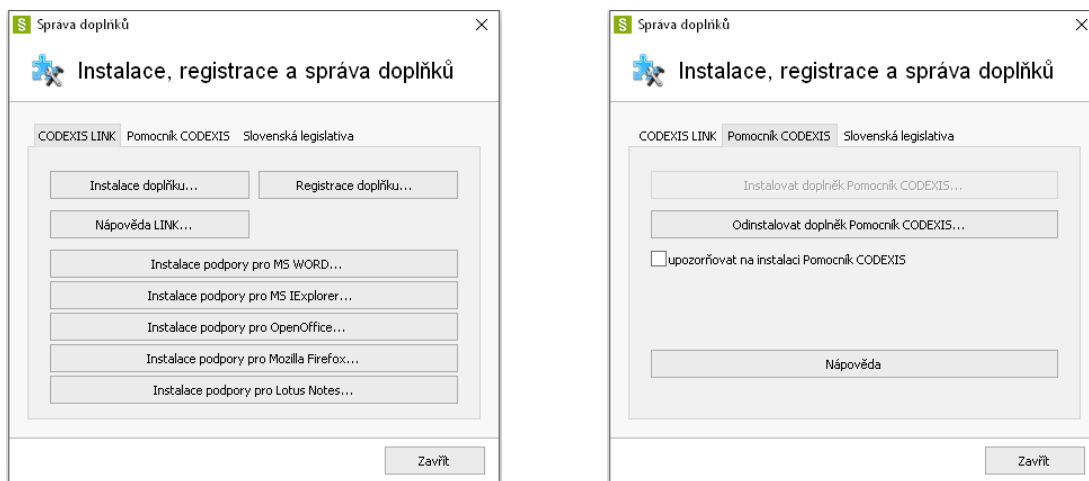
Správa doplňků

Instalace, registrace a správa doplňků

CODEXIS LINK Pomocník CODEXIS Slovenská legislativa

Instalace doplňku...

Registrace doplňku...

Nápověda LINK...

Instalace podpory pro MS WORD...

Instalace podpory pro MS IExplorer...

Instalace podpory pro OpenOffice...

Instalace podpory pro Mozilla Firefox...

Instalace podpory pro Lotus Notes...

Zavřít

Správa doplňků

Instalace, registrace a správa doplňků

CODEXIS LINK Pomocník CODEXIS Slovenská legislativa

Instalovat doplněk Pomocník CODEXIS...

Odinstalovat doplněk Pomocník CODEXIS...

upozorňovat na instalaci Pomocník CODEXIS

Nápověda

Zavřít